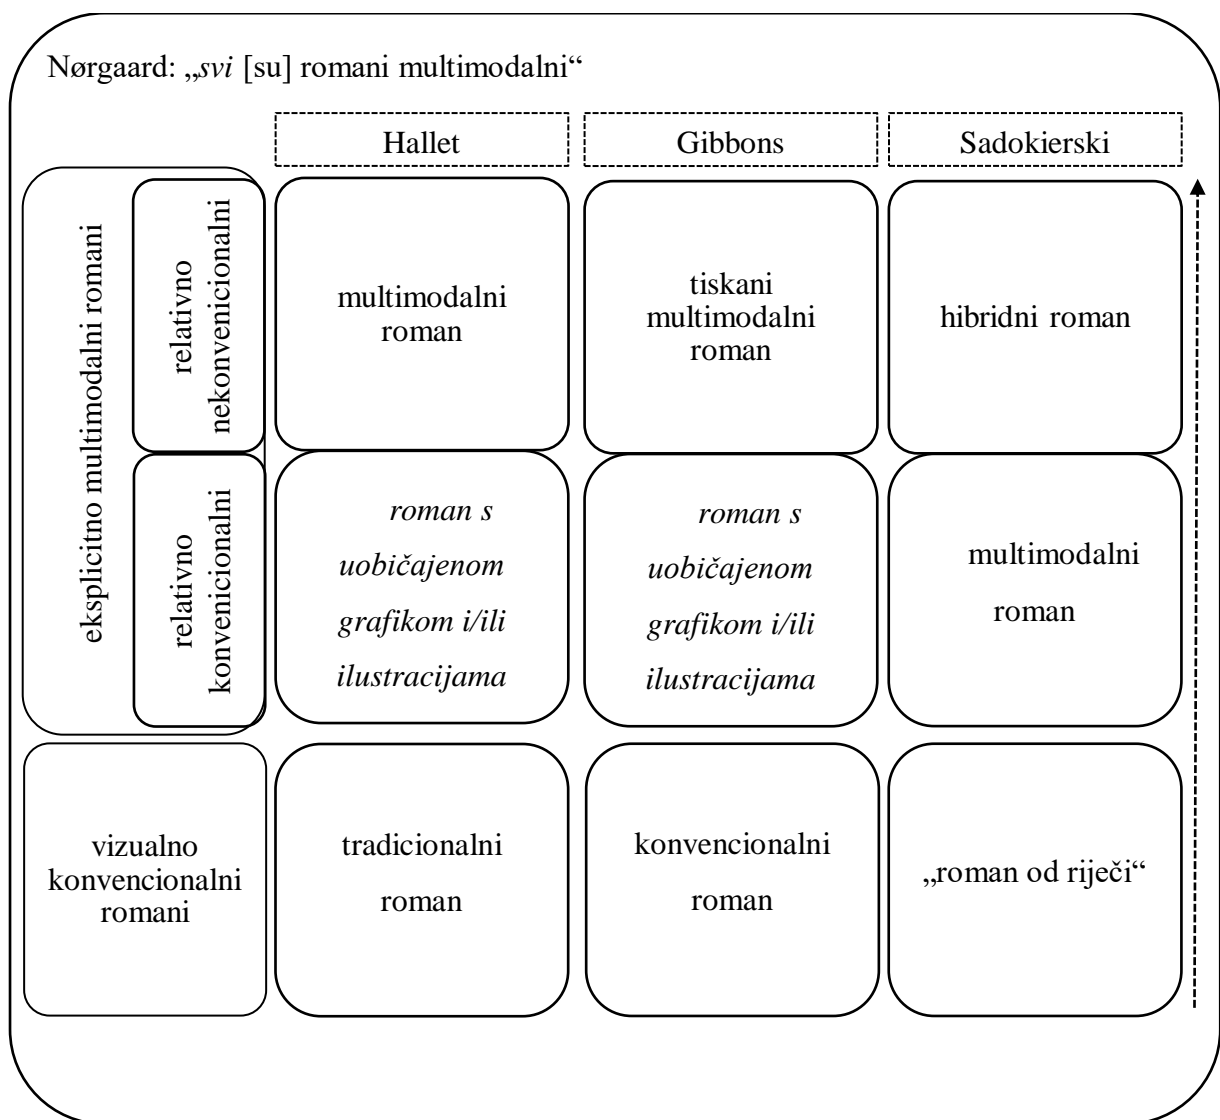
Nørgaard: „*svi* [su] romani multimodalni“

| | | Hallet | Gibbons | Sadokierski |
|---|---|---|---|---|
| eksplicitno multimodalni romani | relativno nekonvencionalni | multimodalni roman | tiskani multimodalni roman | hibridni roman |
| | relativno konvencionalni | *roman s uobičajenom grafikom i/ili ilustracijama* | *roman s uobičajenom grafikom i/ili ilustracijama* | multimodalni roman |
| vizualno konvencionalni romani | | tradicionalni roman | konvencionalni roman | „roman od riječi“ |